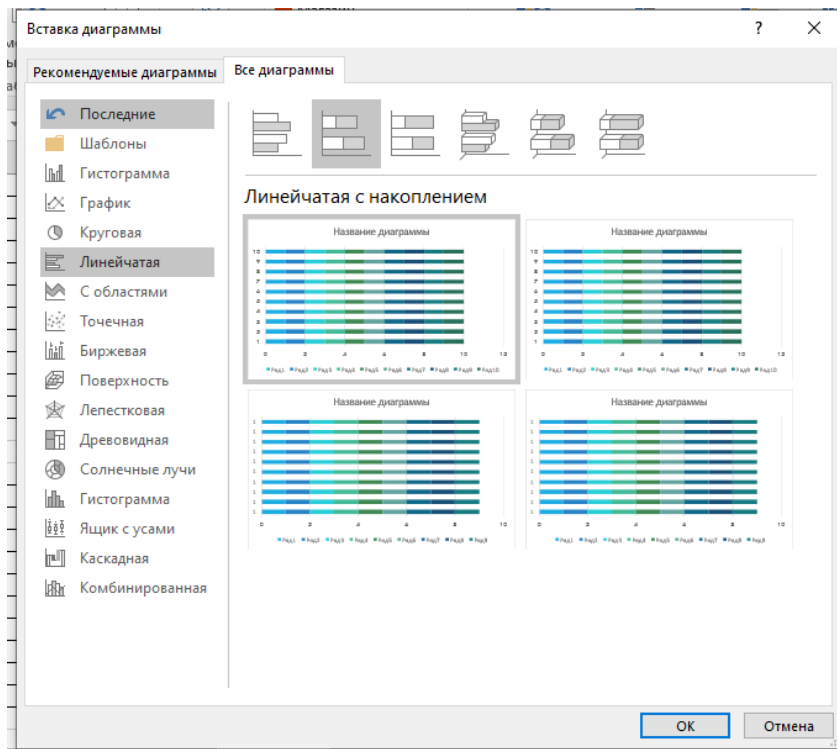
Вставка диаграммы

?

Рекомендуемые диаграммы

Все диаграммы

Последние

Шаблоны

Гистограмма

График

Круговая

Линейчатая

С областями

Точечная

Биржевая

Поверхность

Лепестковая

Древовидная

Солнечные лучи

Гистограмма

Ящик с усами

Каскадная

Комбинированная

Линейчатая с накоплением

Название диаграммы

Название диаграммы

Название диаграммы

Название диаграммы

OK

Отмена